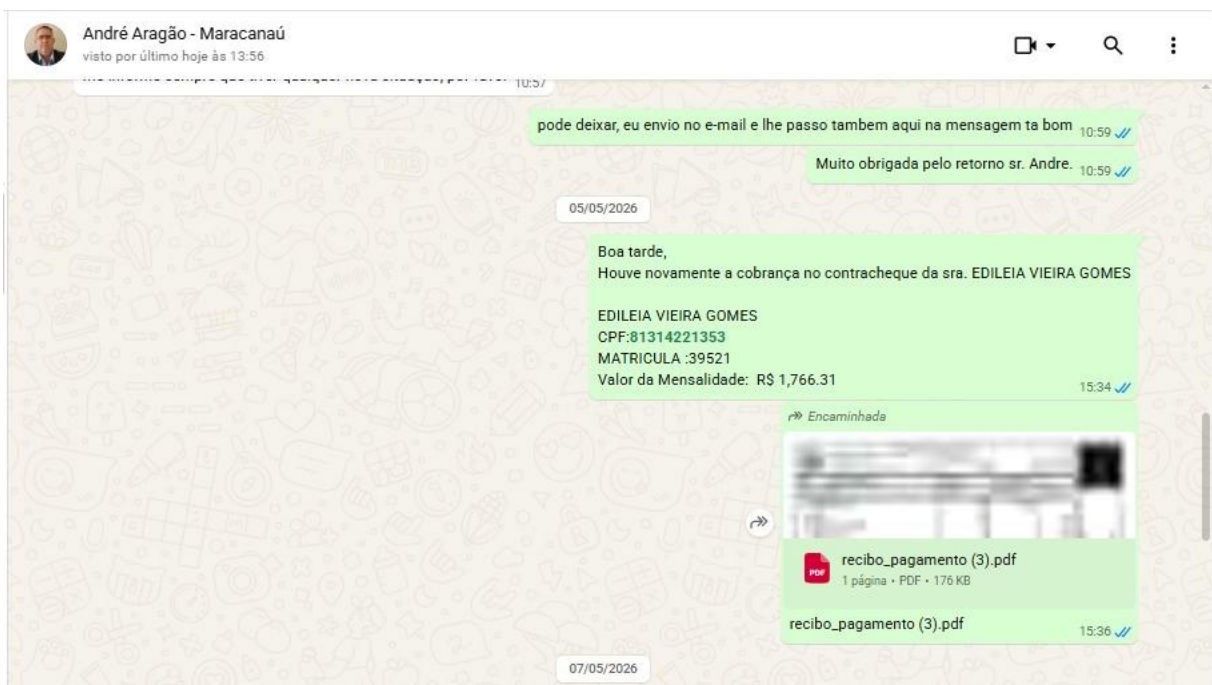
André Aragão - Maracanaú
visto por último hoje às 13:56

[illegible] 10:57

pode deixar, eu envio no e-mail e lhe passo tambem aqui na mensagem ta bom 10:59

Muito obrigada pelo retorno sr. Andre. 10:59

05/05/2026

Boa tarde,
Houve novamente a cobrança no contracheque da sra. EDILEIA VIEIRA GOMES

EDILEIA VIEIRA GOMES
CPF:81314221353
MATRICULA :39521
Valor da Mensalidade: R$ 1,766.31
15:34

Encaminhada

PDF
recibo_pagamento (3).pdf
1 página • PDF • 176 KB

recibo_pagamento (3).pdf
15:36

07/05/2026